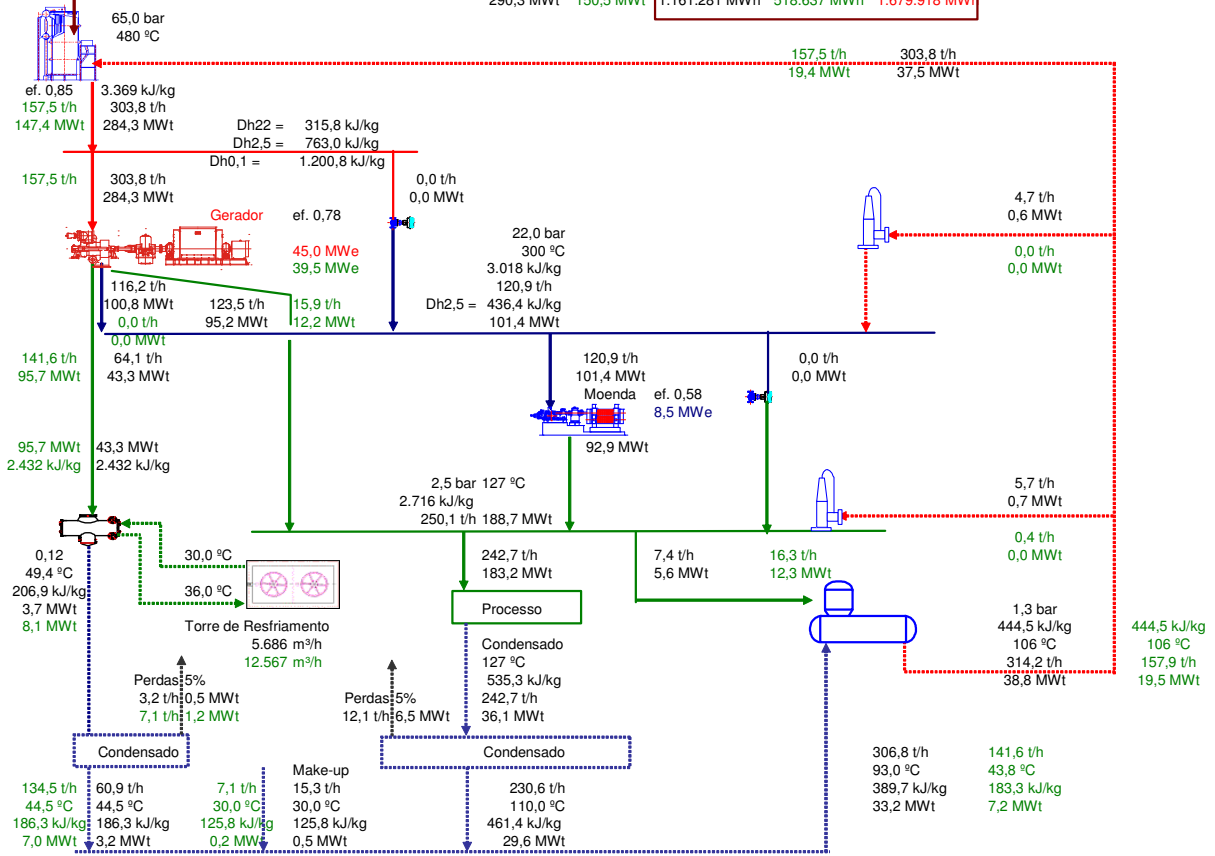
290,3 MWt 150,5 MWt 1.161.281 MWt 518.637 MWt 1.679.918 MWt

65,0 bar
480 ºC

157,5 t/h 303,8 t/h
19,4 MWt 37,5 MWt

ef. 0,85 3.369 kJ/kg
157,5 t/h 303,8 t/h
147,4 MWt 284,3 MWt

Dh22 = 315,8 kJ/kg
Dh2,5 = 763,0 kJ/kg
Dh0,1 = 1.200,8 kJ/kg

157,5 t/h 303,8 t/h
284,3 MWt

0,0 t/h
0,0 MWt

Gerador ef. 0,78
45,0 MWe
39,5 MWe

4,7 t/h
0,6 MWt

22,0 bar
300 ºC
3.018 kJ/kg
120,9 t/h
Dh2,5 = 436,4 kJ/kg
101,4 MWt

0,0 t/h
0,0 MWt

116,2 t/h
100,8 MWt 123,5 t/h 15,9 t/h
0,0 t/h 95,2 MWt 12,2 MWt
0,0 MWt

141,6 t/h 64,1 t/h
95,7 MWt 43,3 MWt

120,9 t/h
101,4 MWt
Moenda ef. 0,58
8,5 MWe
92,9 MWt

0,0 t/h
0,0 MWt

95,7 MWt 43,3 MWt
2.432 kJ/kg 2.432 kJ/kg

2,5 bar 127 ºC
2.716 kJ/kg
250,1 t/h 188,7 MWt

5,7 t/h
0,7 MWt

0,4 t/h
0,0 MWt

30,0 ºC
36,0 ºC

0,12
49,4 ºC
206,9 kJ/kg
3,7 MWt
8,1 MWt

242,7 t/h
183,2 MWt

7,4 t/h 16,3 t/h
5,6 MWt 12,3 MWt

Processo

Torre de Resfriamento
5.686 m³/h
12.567 m³/h

Condensado
127 ºC
535,3 kJ/kg
242,7 t/h
36,1 MWt

1,3 bar
444,5 kJ/kg
106 ºC
314,2 t/h
38,8 MWt

444,5 kJ/kg
106 ºC
157,9 t/h
19,5 MWt

Perdas 5%
3,2 t/h 0,5 MWt
7,1 t/h 1,2 MWt

Perdas 5%
12,1 t/h 6,5 MWt

Condensado

Condensado

306,8 t/h 141,6 t/h
93,0 ºC 43,8 ºC
389,7 kJ/kg 183,3 kJ/kg
33,2 MWt 7,2 MWt

Make-up
134,5 t/h 60,9 t/h 7,1 t/h 15,3 t/h
44,5 ºC 44,5 ºC 30,0 ºC 30,0 ºC
186,3 kJ/kg 186,3 kJ/kg 125,8 kJ/kg 125,8 kJ/kg
7,0 MWt 3,2 MWt 0,2 MWt 0,5 MWt

230,6 t/h
110,0 ºC
461,4 kJ/kg
29,6 MWt